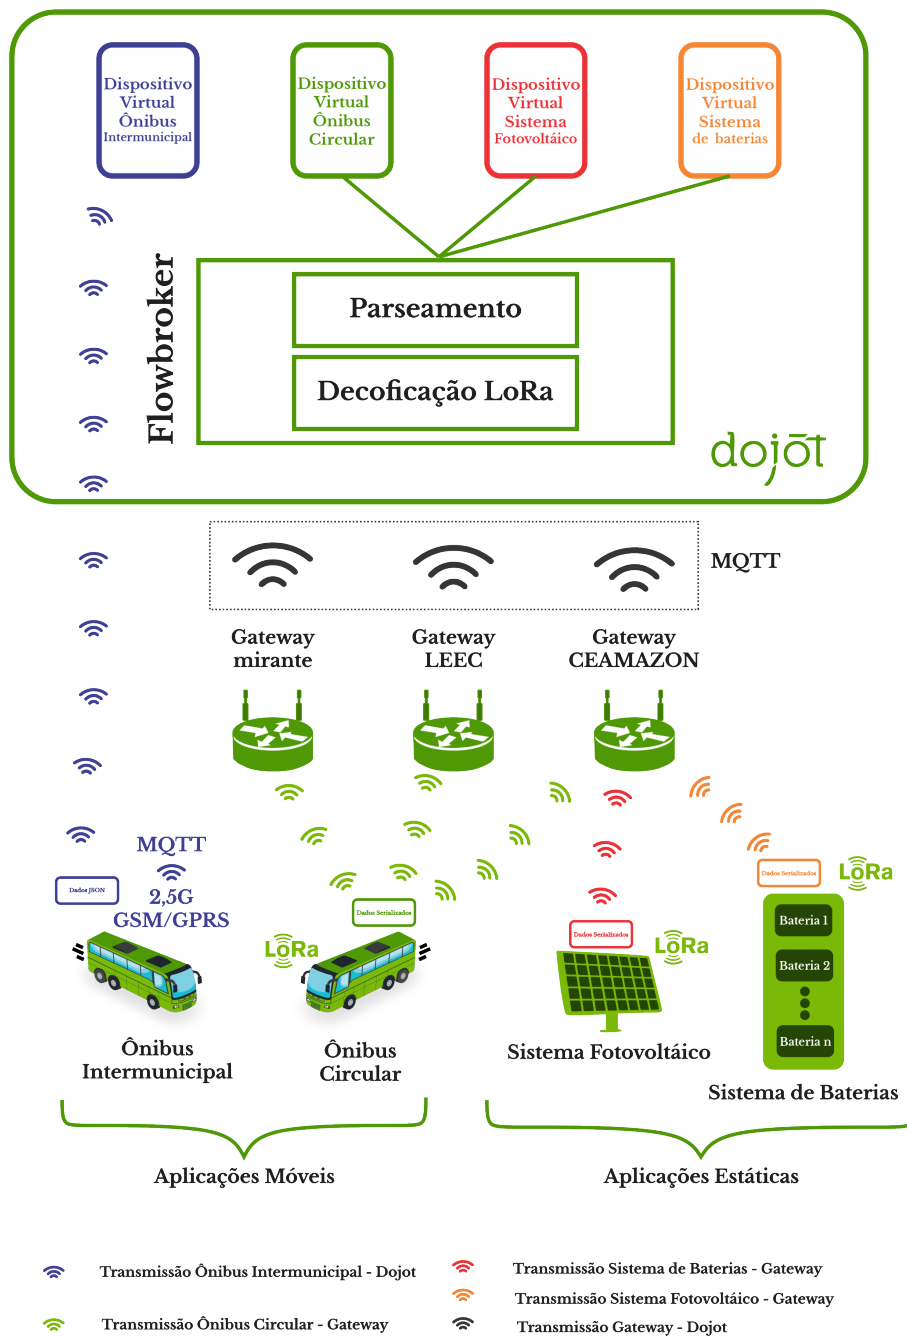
Dispositivo Virtual Ônibus Intermunicipal

Dispositivo Virtual Ônibus Circular

Dispositivo Virtual Sistema Fotovoltáico

Dispositivo Virtual Sistema de baterias

Flowbroker

Parseamento

Decoficação LoRa

dojot

MQTT

Gateway mirante

Gateway LEEC

Gateway CEAMAZON

MQTT

Dados JSON

2,5G GSM/GPRS

Dados Serializados

LoRa

Dados Serializados

LoRa

Dados Serializados

LoRa

Bateria 1

Bateria 2

Bateria n

Ônibus Intermunicipal

Ônibus Circular

Sistema Fotovoltáico

Sistema de Baterias

Aplicações Móveis

Aplicações Estáticas

Transmissão Ônibus Intermunicipal - Dojot

Transmissão Ônibus Circular - Gateway

Transmissão Sistema de Baterias - Gateway

Transmissão Sistema Fotovoltáico - Gateway

Transmissão Gateway - Dojot